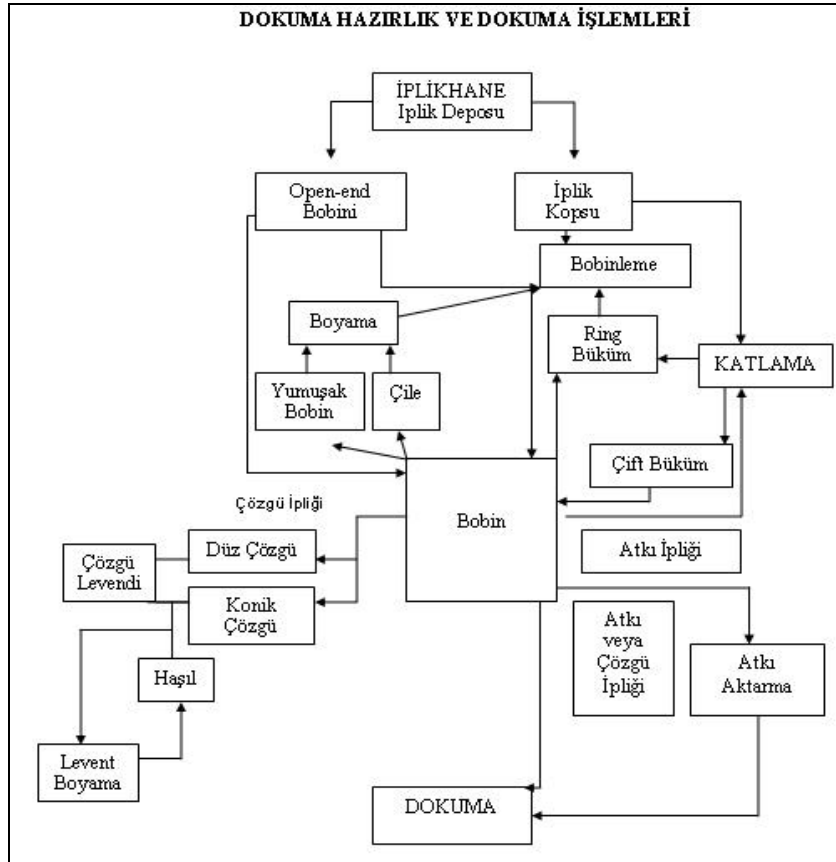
DOKUMA HAZIRLIK VE DOKUMA İŞLEMLERİ

İPLİKHANE
Iplik Deposu

Open-end Bobini

İplik Kopsu

Bobinleme

Boyama

Ring Büküm

KATLAMA

Yumuşak Bobin

Çile

Çift Büküm

Çözgü İpliği

Bobin

Çözgü Levendi

Düz Çözgü

Atkı İpliği

Konik Çözgü

Atkı veya Çözgü İpliği

Atkı Aktarma

Haşıl

Levent Boyama

DOKUMA